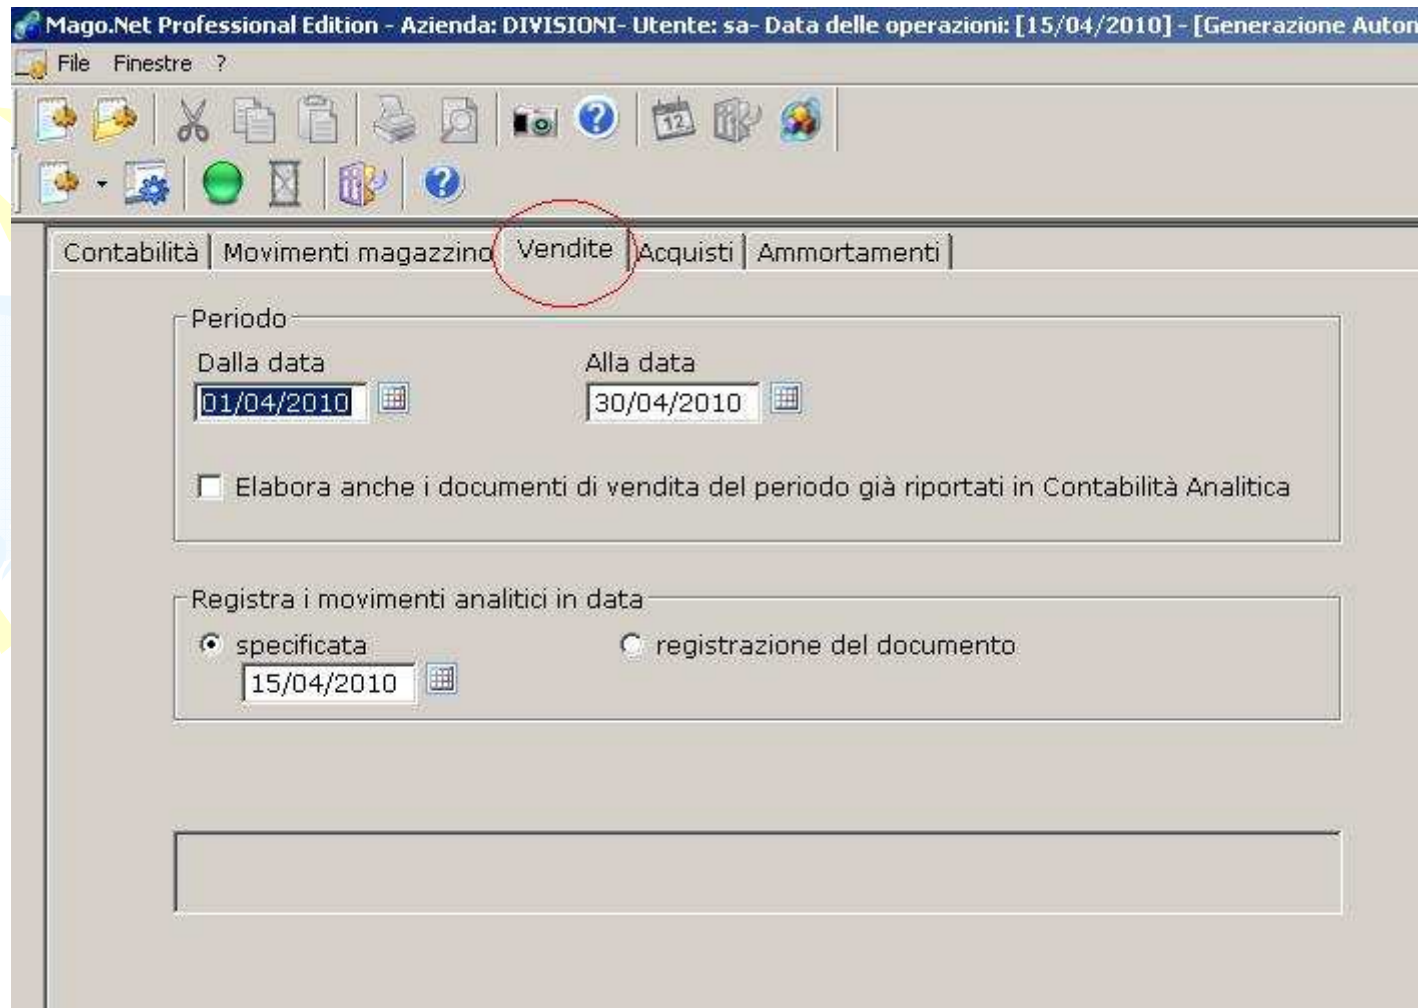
Mago.Net Professional Edition - Azienda: DIVISIONI- Utente: sa- Data delle operazioni: [15/04/2010] - [Generazione Auton

File Finestre ?

Contabilità | Movimenti magazzino | Vendite | Acquisti | Ammortamenti

Periodo

Dalla data
01/04/2010

Alla data
30/04/2010

Elabora anche i documenti di vendita del periodo già riportati in Contabilità Analitica

Registra i movimenti analitici in data

specificata
15/04/2010

registrazione del documento